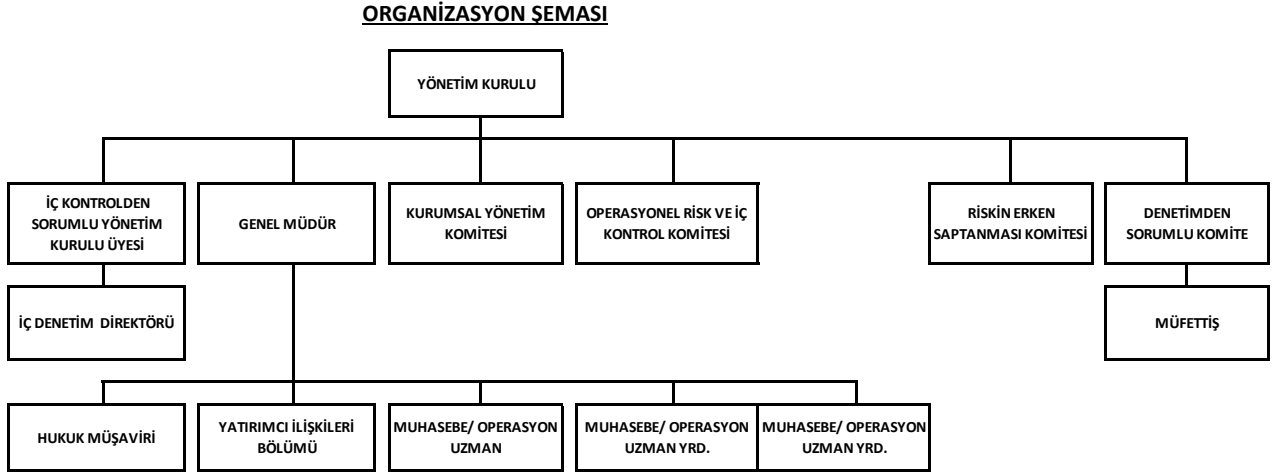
ORGANİZASYON ŞEMASI

YÖNETİM KURULU

İÇ KONTROLDEN SORUMLU YÖNETİM KURULU ÜYESİ

GENEL MÜDÜR

KURUMSAL YÖNETİM KOMİTESİ

OPERASYONEL RİSK VE İÇ KONTROL KOMİTESİ

RİSKİN ERKEN SAPTANMASI KOMİTESİ

DENETİMDEN SORUMLU KOMİTE

İÇ DENETİM DİREKTÖRÜ

MÜFETTİŞ

HUKUK MÜŞAVİRİ

YATIRIMCI İLİŞKİLERİ BÖLÜMÜ

MUHASEBE/ OPERASYON UZMAN

MUHASEBE/ OPERASYON UZMAN YRD.

MUHASEBE/ OPERASYON UZMAN YRD.